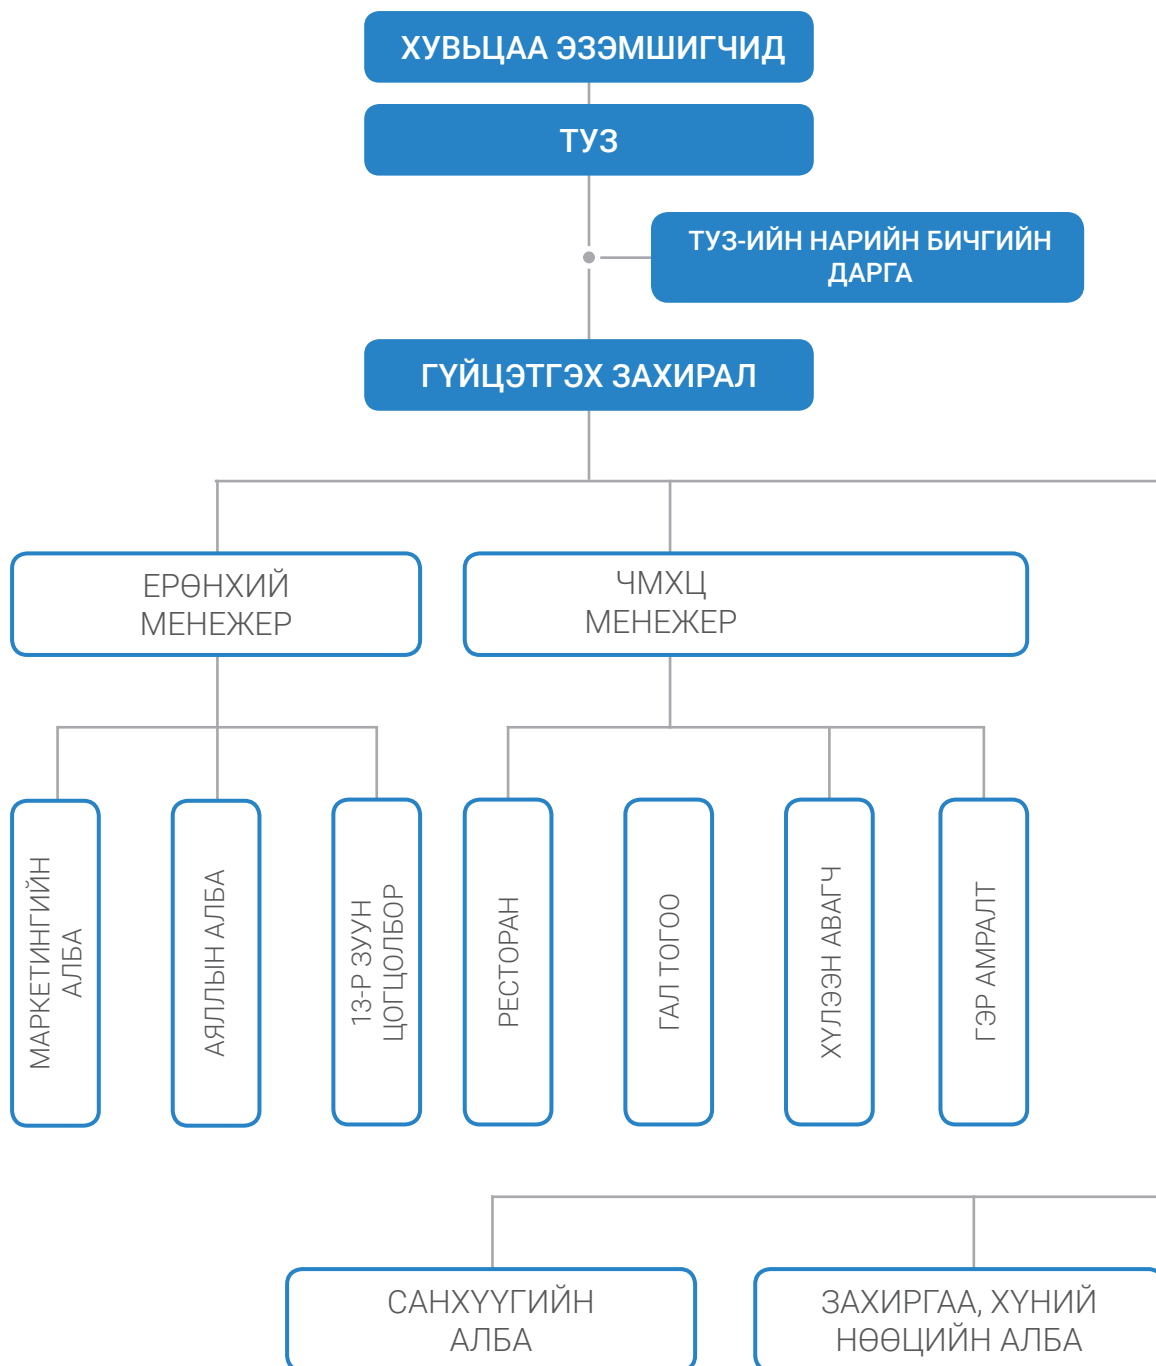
ХУВЬЦАА ЭЗЭМШИГЧИД

ТУЗ

ТУЗ-ИЙН НАРИЙН БИЧГИЙН ДАРГА

ГҮЙЦЭТГЭХ ЗАХИРАЛ

ЕРӨНХИЙ МЕНЕЖЕР

ЧМХЦ МЕНЕЖЕР

МАРКЕТИНГИЙН АЛБА

АЯЛЛЫН АЛБА

13-Р ЗУУН ЦОГЦОЛБОР

РЕСТОРАН

ГАЛ ТОГОО

ХҮЛЭЭН АВАГЧ

ГЭР АМРАЛТ

САНХҮҮГИЙН АЛБА

ЗАХИРГАА, ХҮНИЙ НӨӨЦИЙН АЛБА